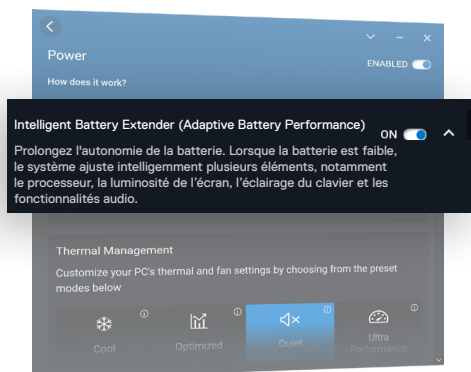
Power

How does it work?

ENABLED

Intelligent Battery Extender (Adaptive Battery Performance)

ON

Prolongez l'autonomie de la batterie. Lorsque la batterie est faible, le système ajuste intelligemment plusieurs éléments, notamment le processeur, la luminosité de l'écran, l'éclairage du clavier et les fonctionnalités audio.

Thermal Management

Customize your PC's thermal and fan settings by choosing from the preset modes below

Cool

Optimized

Quiet

Ultra Performance